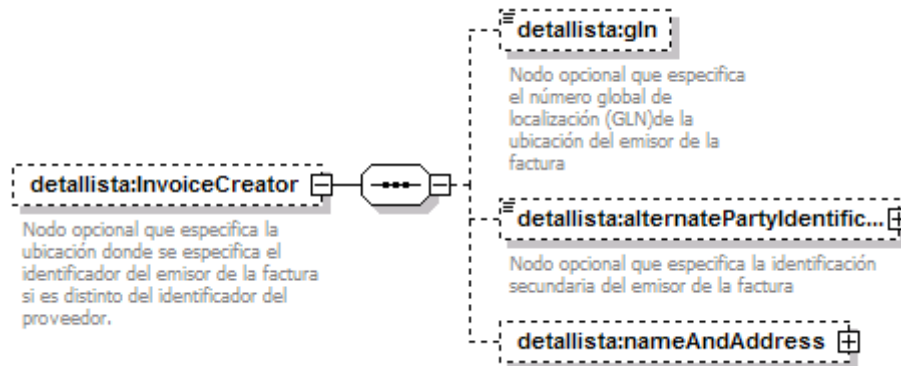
detallista:InvoiceCreator

Nodo opcional que especifica la ubicación donde se especifica el identificador del emisor de la factura si es distinto del identificador del proveedor.

detallista:gln

Nodo opcional que especifica el número global de localización (GLN)de la ubicación del emisor de la factura

detallista:alternatePartyIdentific...

Nodo opcional que especifica la identificación secundaria del emisor de la factura

detallista:nameAndAddress